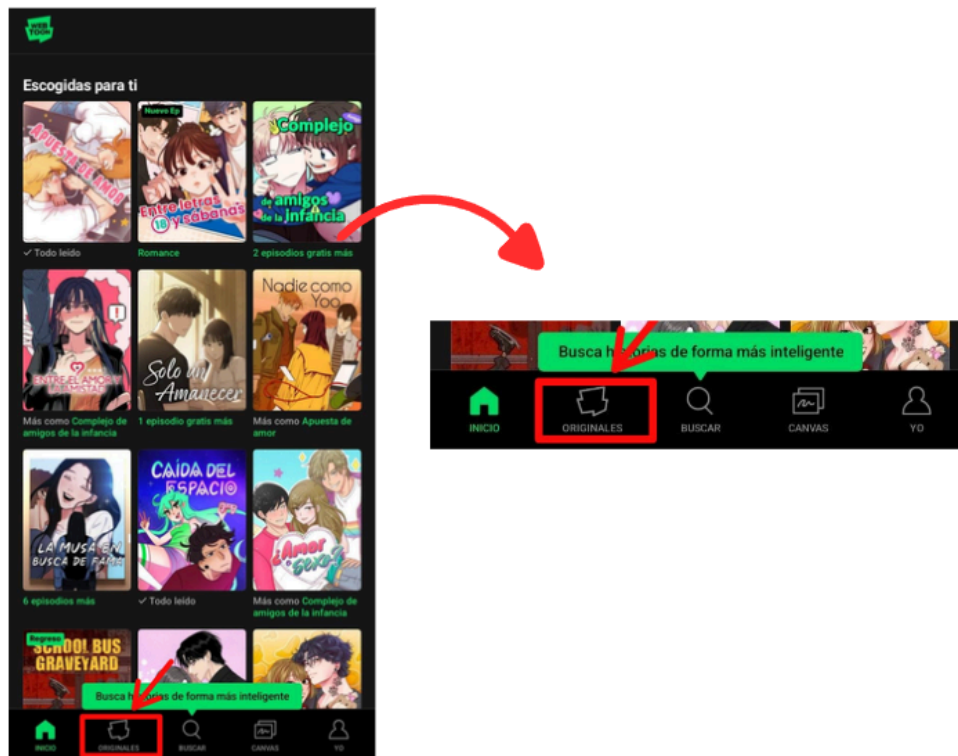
WEB TOON

Escogidas para ti

Apuesta de amor

Nuevo Ep
Entre letras y sábanas 18

Complejo de amigos de la infancia

✓ Todo leído

Romance

2 episodios gratis más

Entre el amor y la amistad

Solo un Amanecer

Nadie como Yoo

Más como Complejo de amigos de la infancia

1 episodio gratis más

Más como Apuesta de amor

La musa en busca de fama

Caída del espacio

¿Amor o sexo?

6 episodios más

✓ Todo leído

Más como Complejo de amigos de la infancia

Regreso
School Bus Graveyard

Busca historias de forma más inteligente

INICIO ORIGINALES BUSCAR CANVAS YO

Busca historias de forma más inteligente

INICIO ORIGINALES BUSCAR CANVAS YO